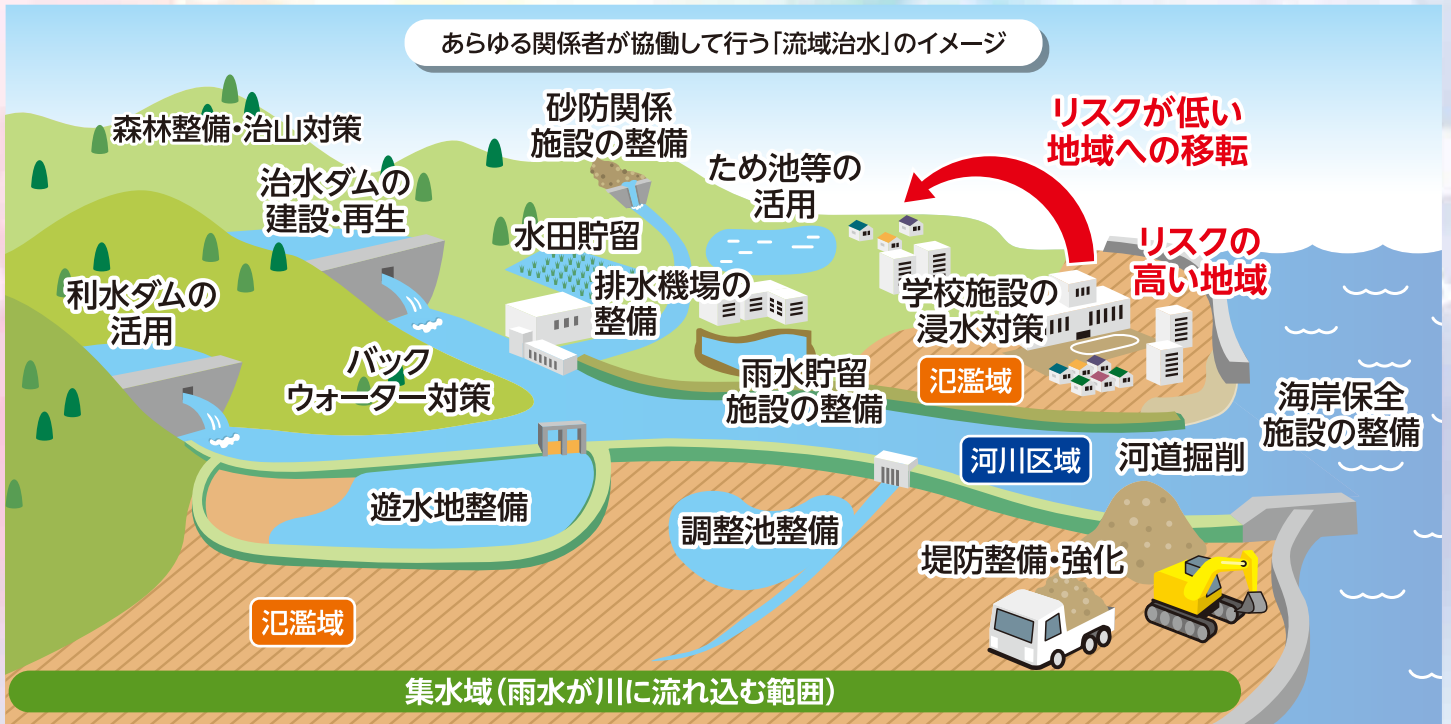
あらゆる関係者が協働して行う「流域治水」のイメージ

森林整備・治山対策

砂防関係施設の整備

リスクが低い地域への移転

ため池等の活用

治水ダムの建設・再生

水田貯留

リスクの高い地域

利水ダムの活用

排水機場の整備

学校施設の浸水対策

バックウォーター対策

雨水貯留施設の整備

氾濫域

海岸保全施設の整備

河川区域

河道掘削

遊水地整備

調整池整備

堤防整備・強化

氾濫域

集水域（雨水が川に流れ込む範囲）